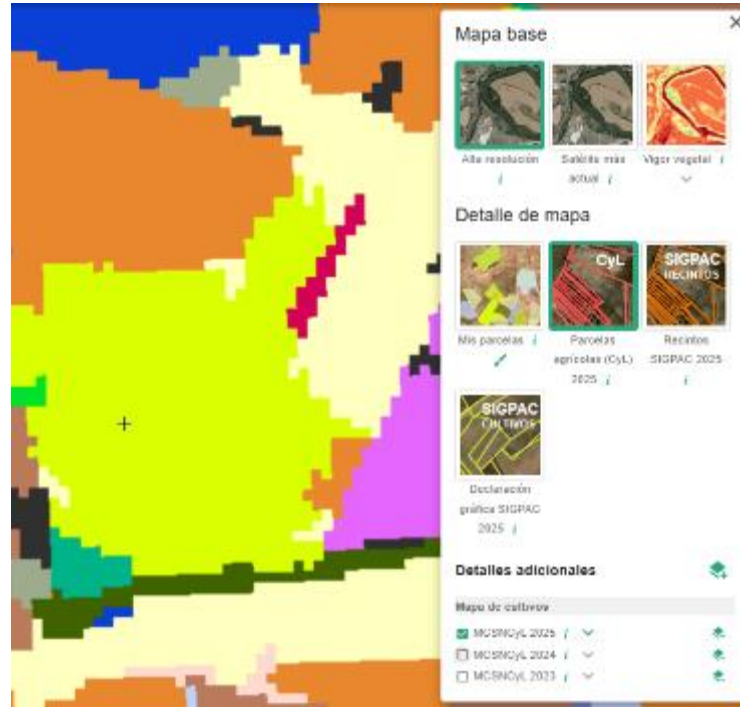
Mapa base

Alta resolución *i*

Satélite más actual *i*

Vigor vegetal *i*

Detalle de mapa

Mis parcelas *i*

CyL

Parcelas agrícolas (CyL) 2025 *i*

SIGPAC RECINTOS

Recintos SIGPAC 2025 *i*

SIGPAC CULTIVOS

Declaración gráfica SIGPAC 2025 *i*

Detalles adicionales

Mapa de cultivos

MCSNCyL 2025 *i*

MCSNCyL 2024 *i*

MCSNCyL 2023 *i*